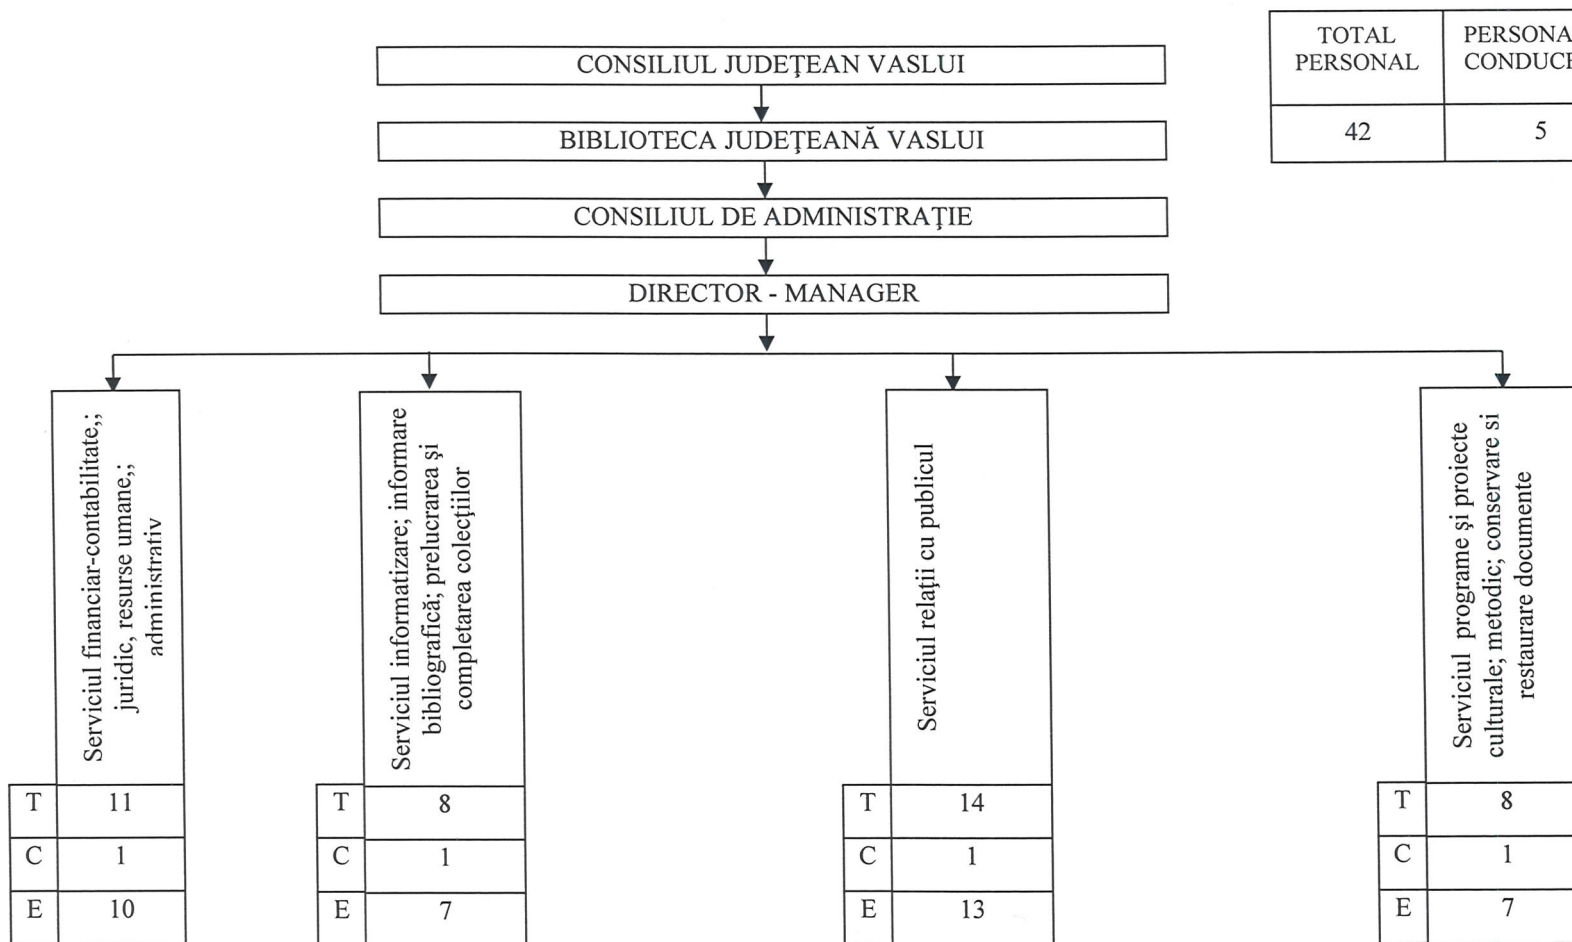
| TOTAL PERSONAL | PERSONA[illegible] CONDUC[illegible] |
|---|---|
| 42 | 5 |

CONSILIUL JUDEŢEAN VASLUI

BIBLIOTECA JUDEŢEANĂ VASLUI

CONSILIUL DE ADMINISTRAŢIE

DIRECTOR - MANAGER

Serviciul financiar-contabilitate,; juridic, resurse umane,; administrativ

| T | 11 |
|---|---|
| C | 1 |
| E | 10 |

Serviciul informatizare; informare bibliografică; prelucrarea şi completarea colecţiilor

| T | 8 |
|---|---|
| C | 1 |
| E | 7 |

Serviciul relaţii cu publicul

| T | 14 |
|---|---|
| C | 1 |
| E | 13 |

Serviciul programe şi proiecte culturale; metodic; conservare si restaurare documente

| T | 8 |
|---|---|
| C | 1 |
| E | 7 |